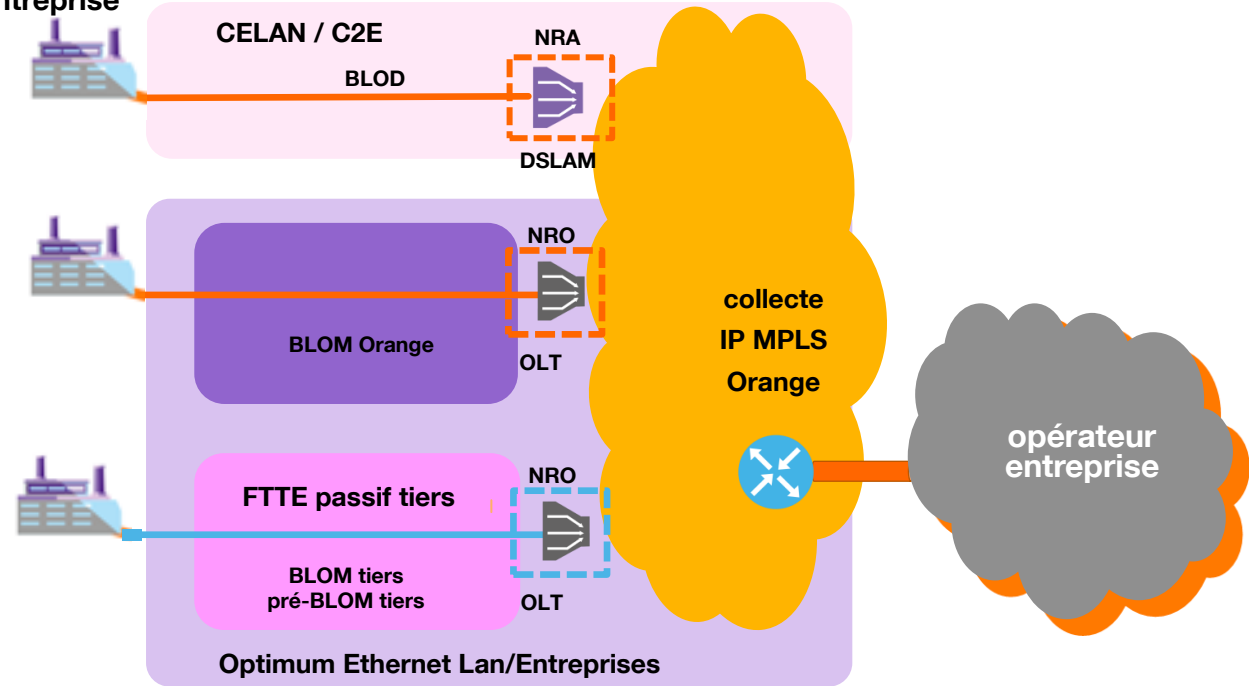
ntreprise

CELAN / C2E

NRA

BLOD

DSLAM

NRO

BLOM Orange

OLT

collecte
IP MPLS
Orange

NRO

FTTE passif tiers

BLOM tiers
pré-BLOM tiers

OLT

opérateur
entreprise

Optimum Ethernet Lan/Entreprises